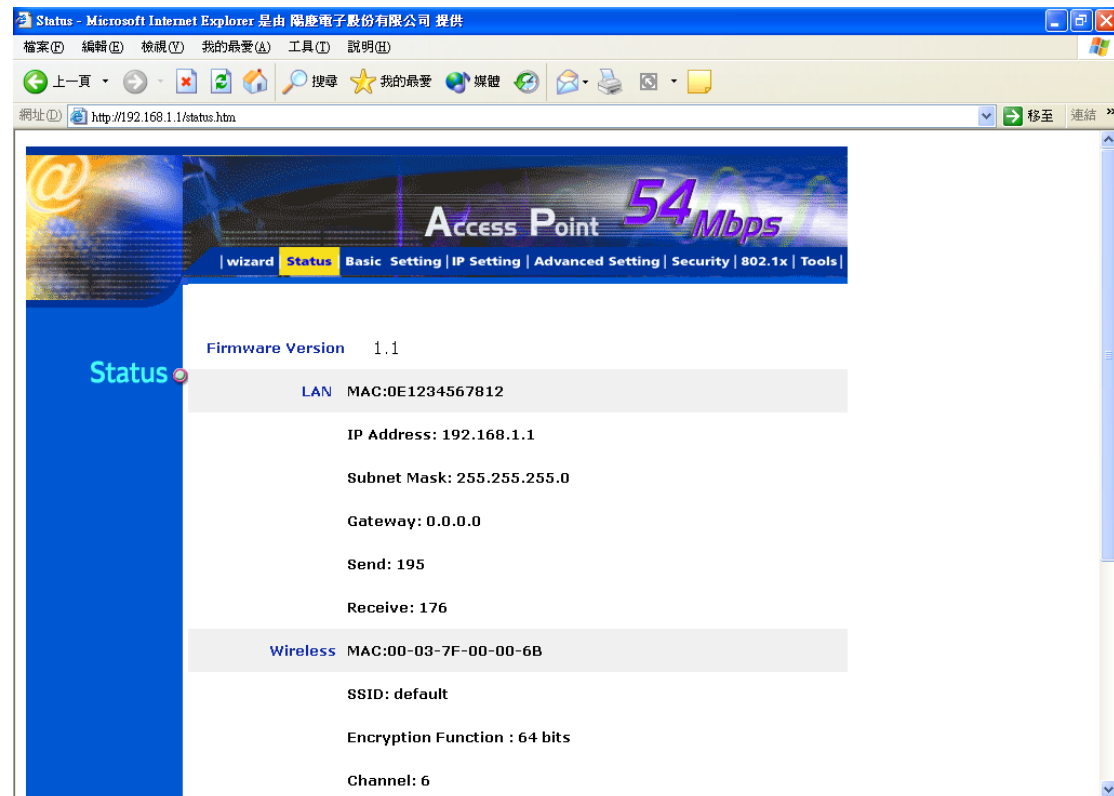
Status - Microsoft Internet Explorer 是由 陽慶電子股份有限公司 提供

檔案(F) 編輯(E) 檢視(V) 我的最愛(A) 工具(T) 說明(H)

上一頁 搜尋 我的最愛 媒體

網址(D) http://192.168.1.1/status.htm 移至 連結

Access Point 54Mbps

| wizard | Status | Basic Setting | IP Setting | Advanced Setting | Security | 802.1x | Tools |

Status

Firmware Version 1.1

LAN MAC:0E1234567812

IP Address: 192.168.1.1

Subnet Mask: 255.255.255.0

Gateway: 0.0.0.0

Send: 195

Receive: 176

Wireless MAC:00-03-7F-00-00-6B

SSID: default

Encryption Function : 64 bits

Channel: 6